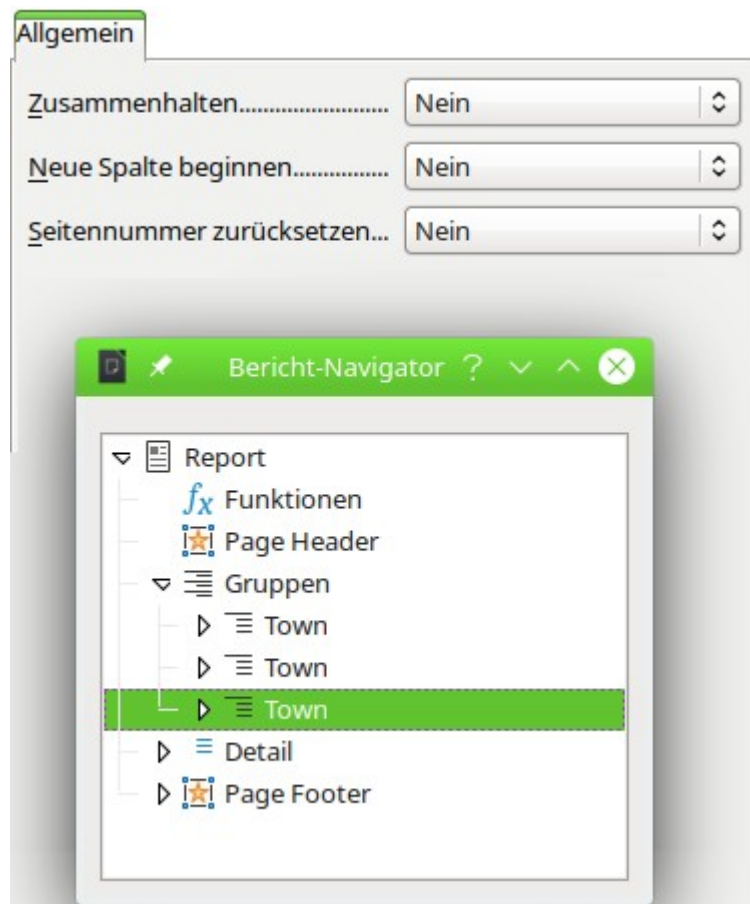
Allgemein

Zusammenhalten........................ Nein

Neue Spalte beginnen............... Nein

Seitennummer zurücksetzen... Nein

Bericht-Navigator ?

Report

$f_x$ Funktionen

Page Header

Gruppen

Town

Town

Town

Detail

Page Footer